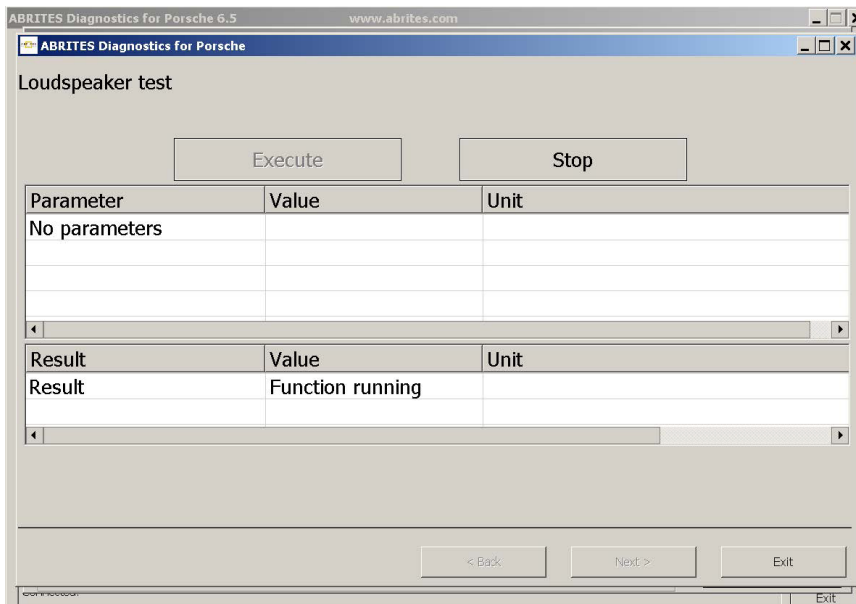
ABRITES Diagnostics for Porsche 6.5 www.abrites.com

ABRITES Diagnostics for Porsche

Loudspeaker test

Execute

Stop

| Parameter | Value | Unit |
|---|---|---|
| No parameters | | |

| Result | Value | Unit |
|---|---|---|
| Result | Function running | |

< Back

Next >

Exit

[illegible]

Exit